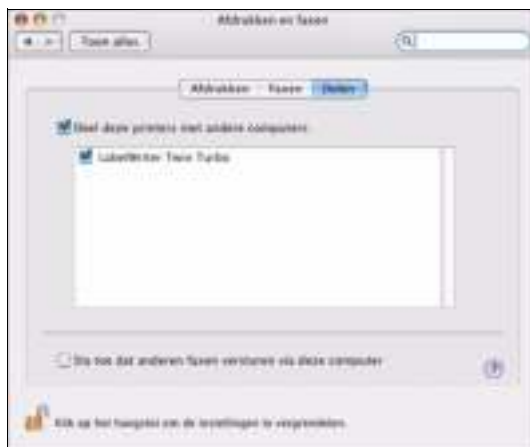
Afdrukken en faxen

Toon alles

Afdrukken Faxen Delen

Deel deze printers met andere computers:

LabelWriter Twin Turbo

Sta toe dat anderen faxen versturen via deze computer

Klik op het hangslot om de instellingen te vergrendelen.